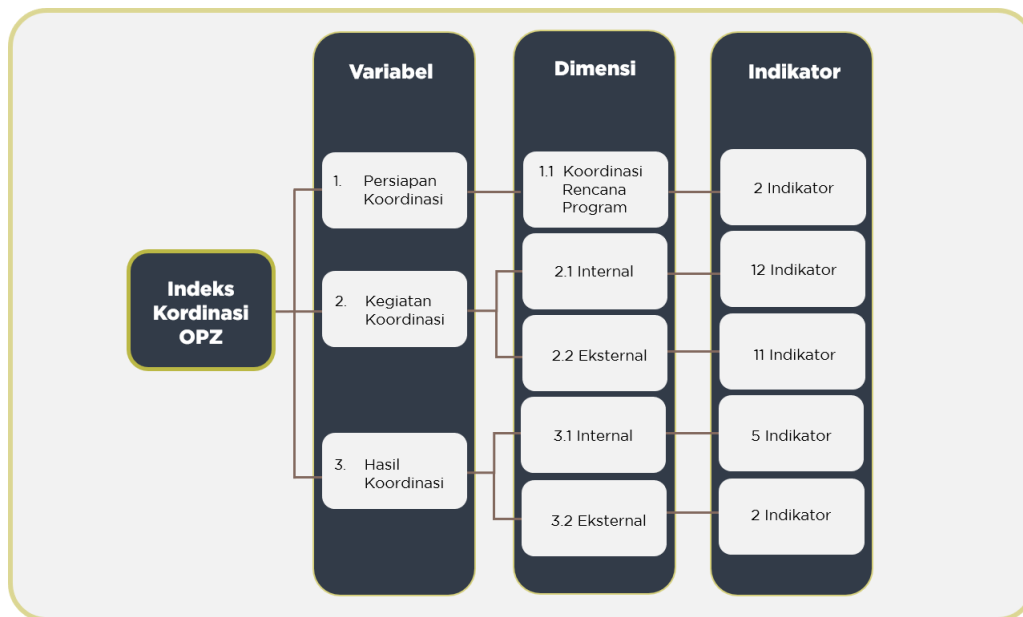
Indeks Kordinasi OPZ

Variabel

1. Persiapan Koordinasi

2. Kegiatan Koordinasi

3. Hasil Koordinasi

Dimensi

1.1 Koordinasi Rencana Program

2.1 Internal

2.2 Eksternal

3.1 Internal

3.2 Eksternal

Indikator

2 Indikator

12 Indikator

11 Indikator

5 Indikator

2 Indikator